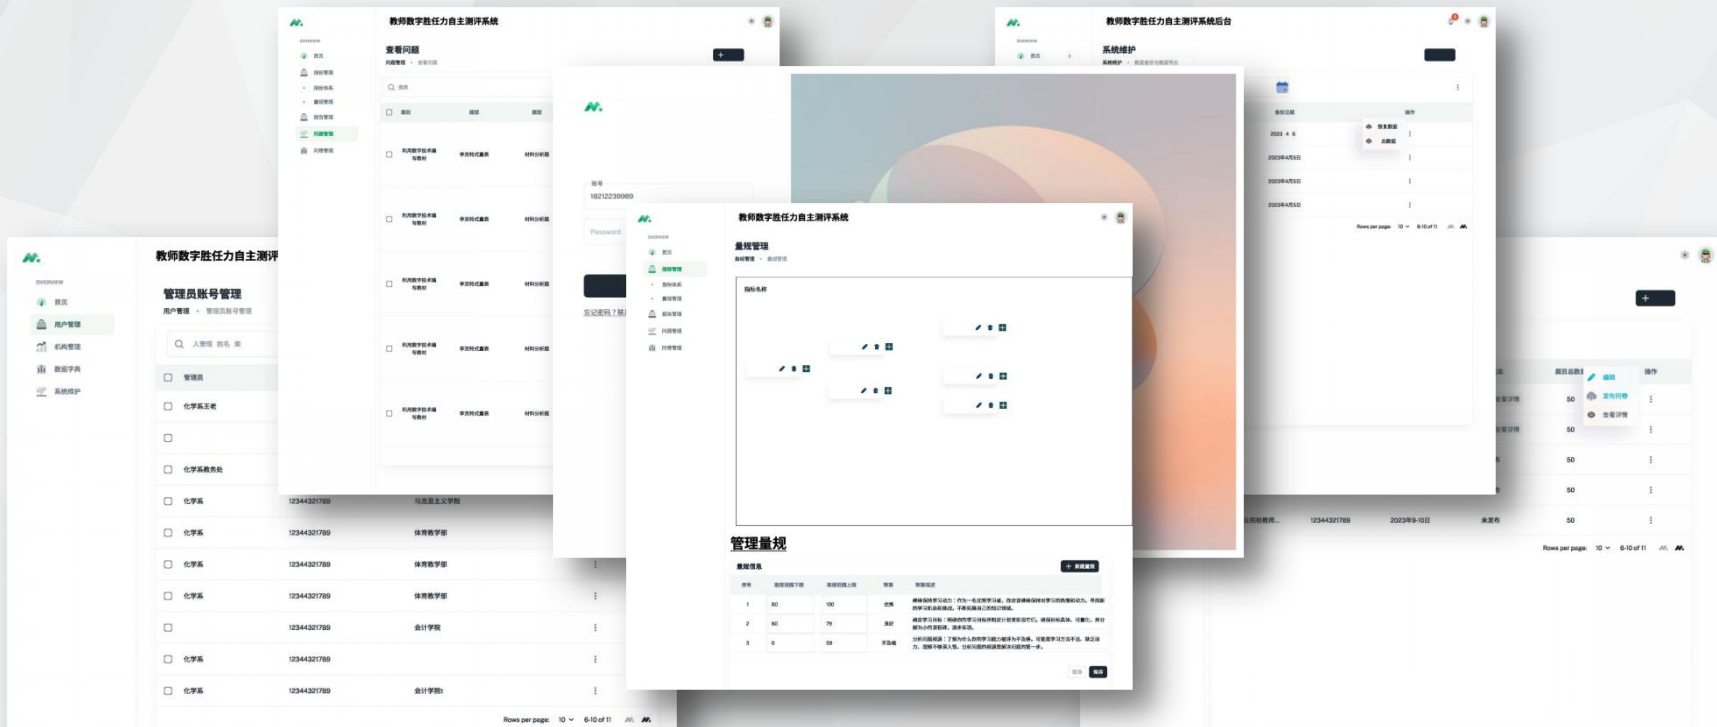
教师数字胜任力自主测评系统

查看问题
问题管理 · 查看问题

利用数字技术编写教材
利用数字技术编写教材
利用数字技术编写教材
利用数字技术编写教材
利用数字技术编写教材

教师数字胜任力自主测评系统后台

系统维护

Rows per page: 10 6-10 of 11

账号
18212239989
Password
忘记密码？

教师数字胜任力自主测评系统
OVERVIEW
首页
用户管理
机构管理
数据字典
系统维护

管理员账号管理
用户管理 · 管理员账号管理

| 管理员 | | |
|---|---|---|
| 化学系王老 | | |
| | | |
| 化学系教务处 | | |
| 化学系 | 12344321789 | 马克思主义学院 |
| 化学系 | 12344321789 | 体育教学部 |
| 化学系 | 12344321789 | 体育教学部 |
| 化学系 | 12344321789 | 体育教学部 |
| | 12344321789 | 会计学院 |
| 化学系 | 12344321789 | |
| 化学系 | 12344321789 | 会计学院 |

Rows per page: 10 6-10 of 11

教师数字胜任力自主测评系统
量规管理
指标名称

管理量规
量规信息
+ 新建量规

| 序号 | | | 等级 | |
|---|---|---|---|---|
| 1 | 80 | 100 | 优秀 | |
| 2 | 60 | 79 | 良好 | |
| 3 | 0 | 59 | 不及格 | |

保存

编辑
发布问卷
查看详情

| | 12344321789 | 2023年9-10日 | 未发布 | 50 |
|---|---|---|---|---|

Rows per page: 10 6-10 of 11